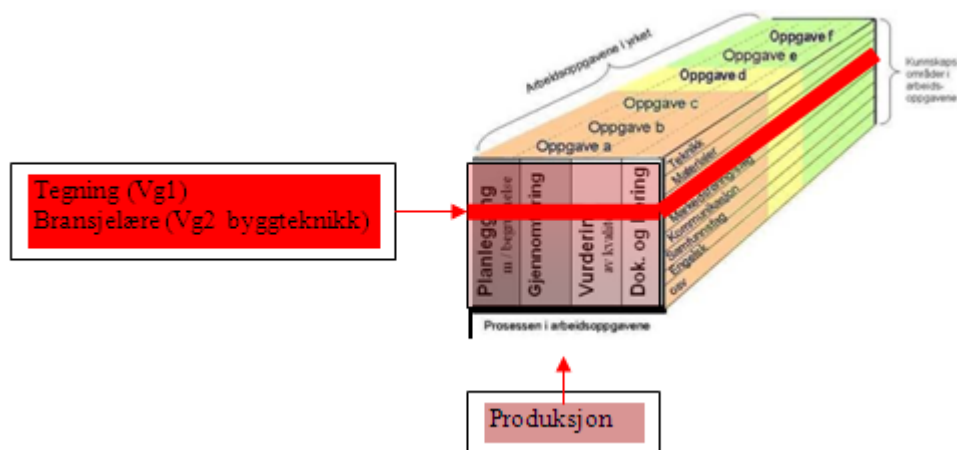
Arbeidsoppgavene i yrket

Oppgave f
Oppgave e
Oppgave d
Oppgave c
Oppgave b
Oppgave a

Kunnskapsområder i arbeidsoppgavene

Tegning (Vg1)
Bransjelære (Vg2 byggteknikk)

Planlegging m / begrunnelse
Gjennomføring
Vurdering av kvalitet
Dok. og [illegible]ring

Teknikk
Materialer
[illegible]
Merkedsføring
Kommunikasjon
Samfunnsfag
Engelsk
osv

Prosessen i arbeidsoppgavene

Produksjon